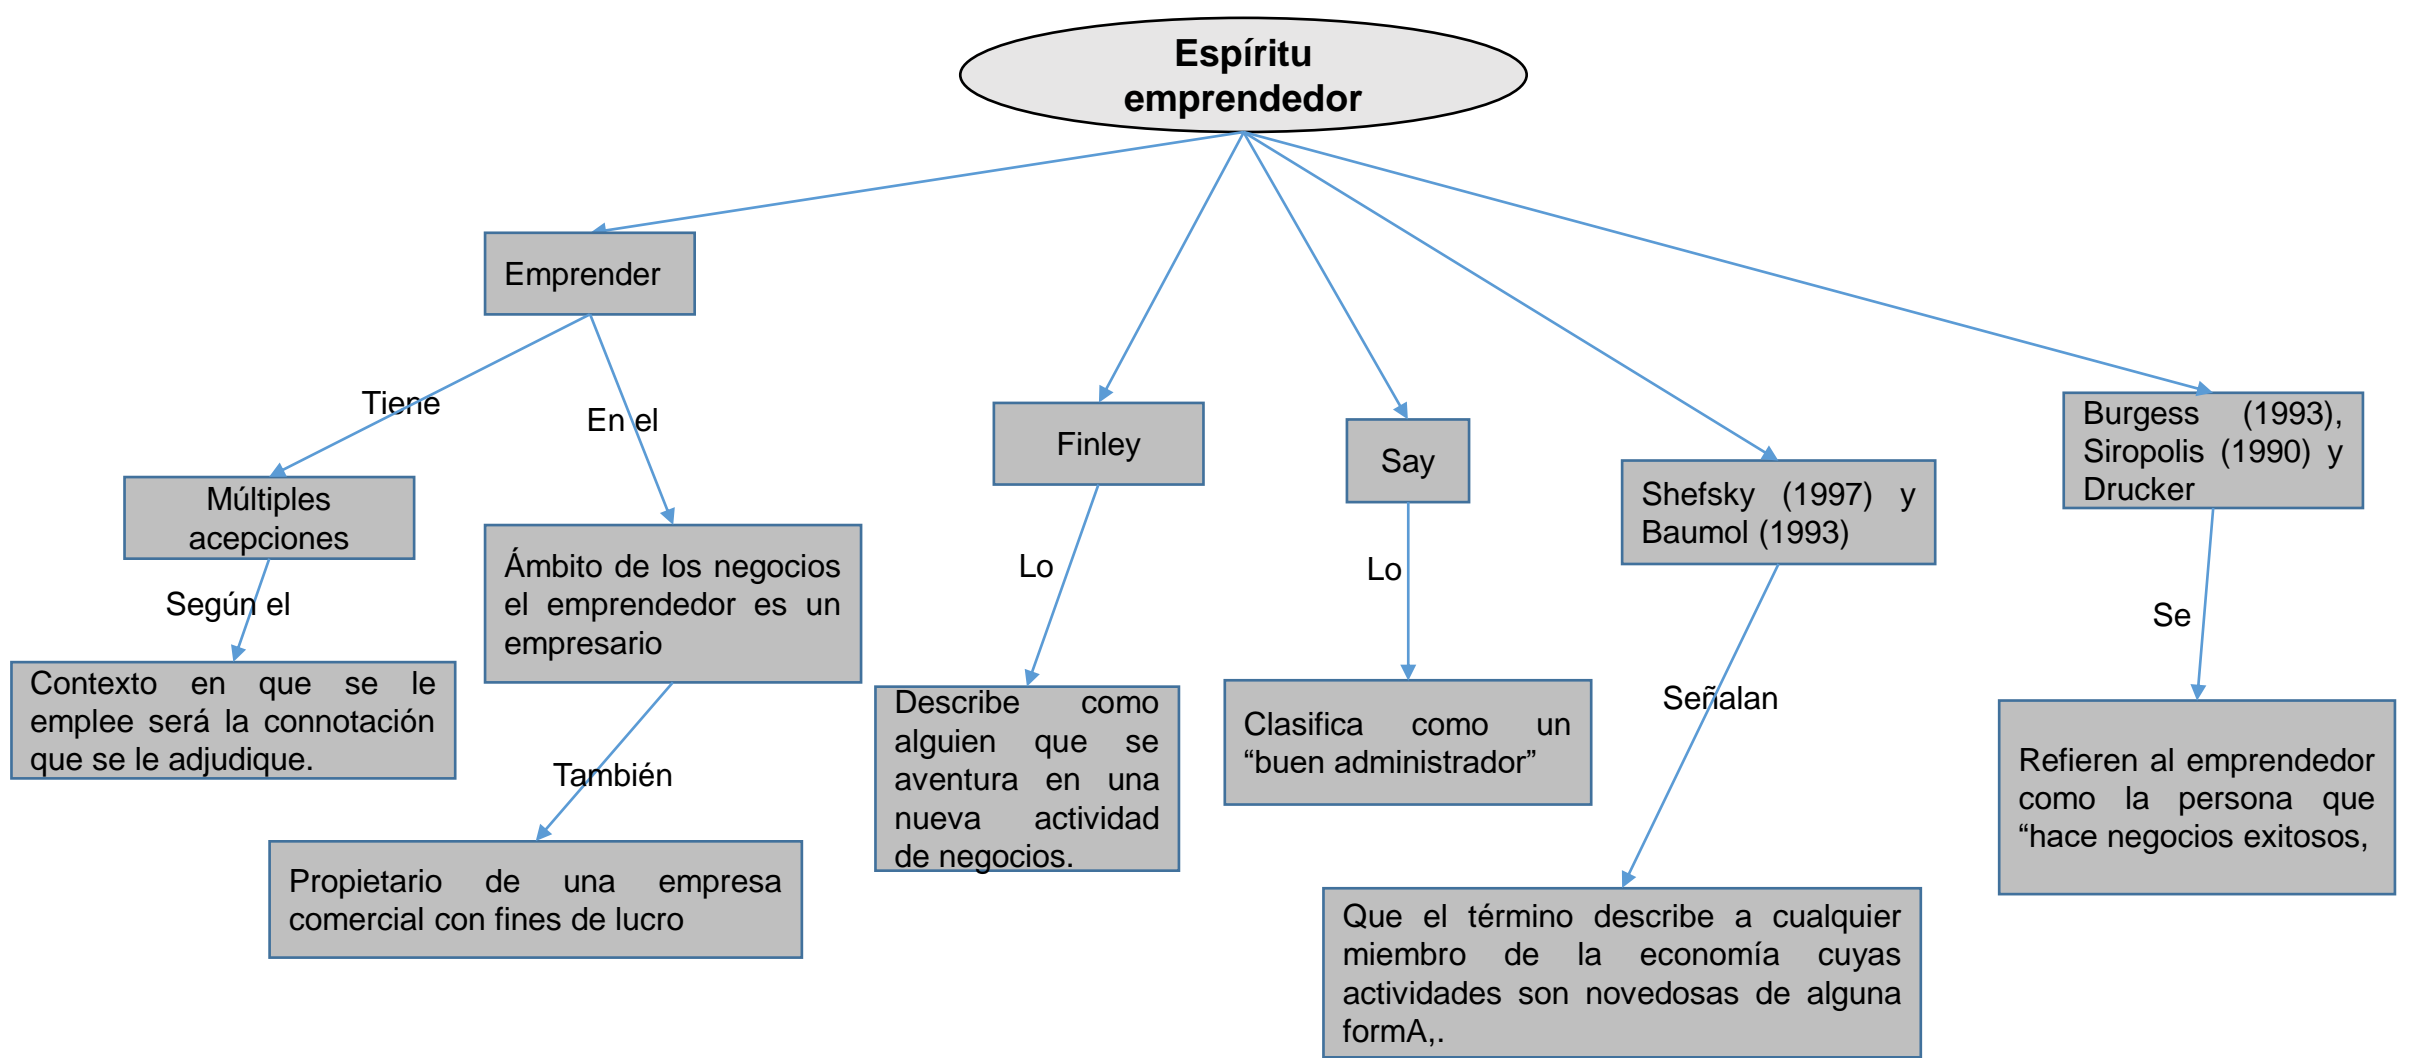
Espíritu emprendedor

Emprender

Tiene

Múltiples acepciones

Según el

Contexto en que se le emplee será la connotación que se le adjudique.

En el

Ámbito de los negocios el emprendedor es un empresario

También

Propietario de una empresa comercial con fines de lucro

Finley

Lo

Describe como alguien que se aventura en una nueva actividad de negocios.

Say

Lo

Clasifica como un “buen administrador”

Shefsky (1997) y Baumol (1993)

Señalan

Que el término describe a cualquier miembro de la economía cuyas actividades son novedosas de alguna formA,.

Burgess (1993), Siropolis (1990) y Drucker

Se

Refieren al emprendedor como la persona que “hace negocios exitosos,